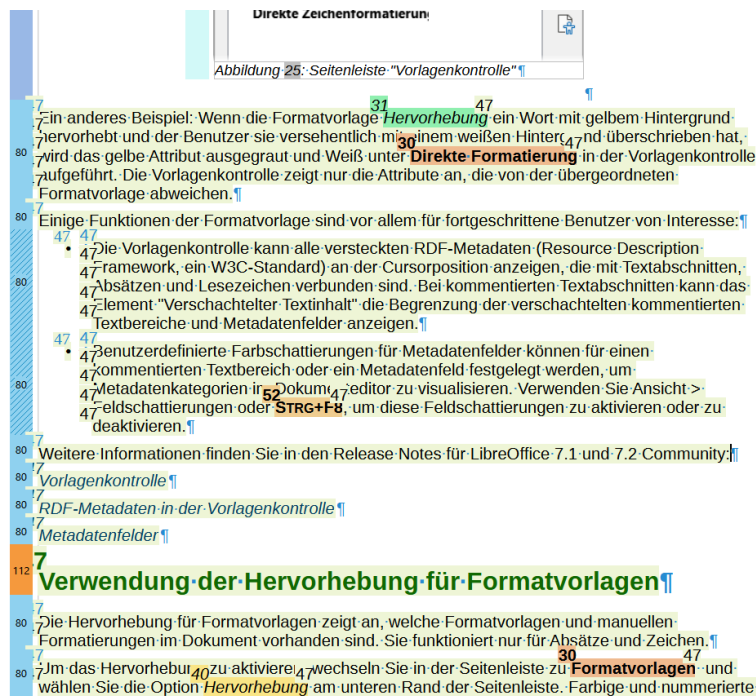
Direkte Zeichenformatierung

Abbildung 25: Seitenleiste "Vorlagenkontrolle"

Ein anderes Beispiel: Wenn die Formatvorlage Hervorhebung ein Wort mit gelbem Hintergrund hervorhebt und der Benutzer sie versehentlich mit einem weißen Hintergrund überschrieben hat, wird das gelbe Attribut ausgegraut und Weiß unter Direkte Formatierung in der Vorlagenkontrolle aufgeführt. Die Vorlagenkontrolle zeigt nur die Attribute an, die von der übergeordneten Formatvorlage abweichen.

Einige Funktionen der Formatvorlage sind vor allem für fortgeschrittene Benutzer von Interesse:

• Die Vorlagenkontrolle kann alle versteckten RDF-Metadaten (Resource Description Framework, ein W3C-Standard) an der Cursorposition anzeigen, die mit Textabschnitten, Absätzen und Lesezeichen verbunden sind. Bei kommentierten Textabschnitten kann das Element "Verschachtelter Textinhalt" die Begrenzung der verschachtelten kommentierten Textbereiche und Metadatenfelder anzeigen.

• Benutzerdefinierte Farbschattierungen für Metadatenfelder können für einen kommentierten Textbereich oder ein Metadatenfeld festgelegt werden, um Metadatenkategorien im Dokumenteditor zu visualisieren. Verwenden Sie Ansicht > Feldschattierungen oder STRG+F8, um diese Feldschattierungen zu aktivieren oder zu deaktivieren.

Weitere Informationen finden Sie in den Release Notes für LibreOffice 7.1 und 7.2 Community:

Vorlagenkontrolle

RDF-Metadaten in der Vorlagenkontrolle

Metadatenfelder

Verwendung der Hervorhebung für Formatvorlagen

Die Hervorhebung für Formatvorlagen zeigt an, welche Formatvorlagen und manuellen Formatierungen im Dokument vorhanden sind. Sie funktioniert nur für Absätze und Zeichen.

Um das Hervorheben zu aktivieren, wechseln Sie in der Seitenleiste zu Formatvorlagen und wählen Sie die Option Hervorhebung am unteren Rand der Seitenleiste. Farbige und nummerierte